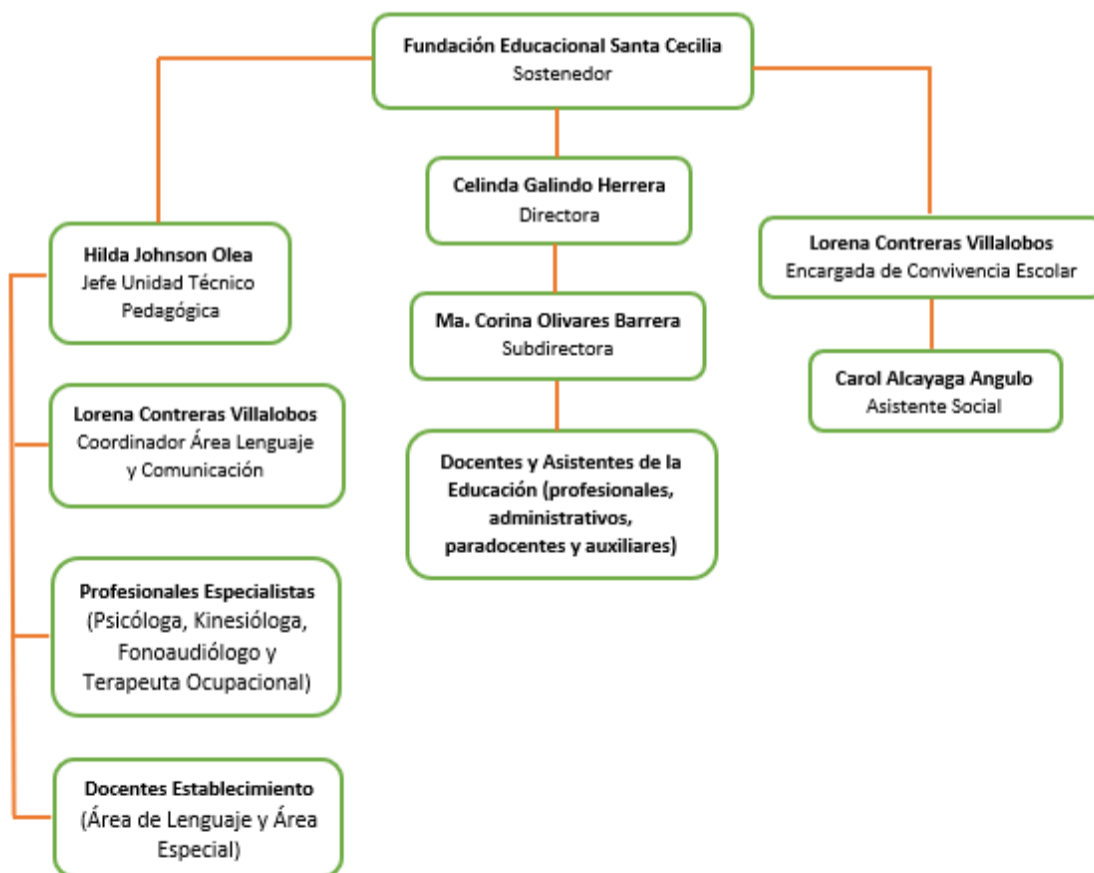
Fundación Educacional Santa Cecilia
Sostenedor

Celinda Galindo Herrera
Directora

Ma. Corina Olivares Barrera
Subdirectora

Docentes y Asistentes de la Educación (profesionales, administrativos, paradocentes y auxiliares)

Hilda Johnson Olea
Jefe Unidad Técnico Pedagógica

Lorena Contreras Villalobos
Coordinador Área Lenguaje y Comunicación

Profesionales Especialistas
(Psicóloga, Kinesióloga, Fonoaudiólogo y Terapeuta Ocupacional)

Docentes Establecimiento
(Área de Lenguaje y Área Especial)

Lorena Contreras Villalobos
Encargada de Convivencia Escolar

Carol Alcayaga Angulo
Asistente Social